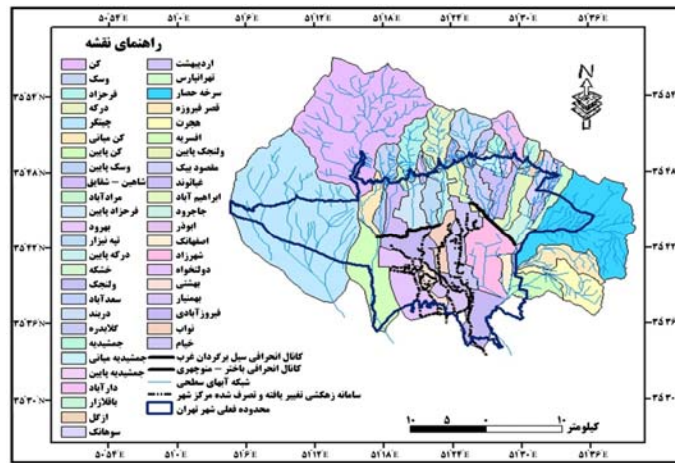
۵۰°۵۴'E ۵۱°۰'E ۵۱°۶'E ۵۱°۱۲'E ۵۱°۱۸'E ۵۱°۲۴'E ۵۱°۳۰'E ۵۱°۳۶'E

راهنمای نقشه

| | |
|---|---|
| کن | اردیبهشت |
| وسک | تهرانپارس |
| فرحزاد | سرخه حصار |
| درکه | قصر فیروزه |
| چیتگر | هجرت |
| کن میانی | افسریه |
| کن پایین | ولنجک پایین |
| وسک پایین | مقصود بیک |
| شاهین – شقایق | عباثوند |
| مرادآباد | ابراهیم آباد |
| فرحزاد پایین | چاجرود |
| بهرود | ابوذر |
| تپه نیزار | اسفهناک |
| درکه پایین | شهرزاد |
| خشکه | دولتخواه |
| ولنجک | بهشتی |
| سعدآباد | بهمنیار |
| دربند | فیروزآبادی |
| کلابدره | نواب |
| جمشیدیه | خیام |
| جمشیدیه میانی | |
| جمشیدیه پایین | |
| دارآباد | |
| باغلارز | |
| ازگل | |
| سوهانک | |

کانال انحرافی سیل برگردان غرب
کانال انحرافی باختر – منوچهری
شبکه آبهای سطحی
سامانه زهکشی تغییر یافته و تصرف شده مرکز شهر
محدوده فعلی شهر تهران

N

۳۵°۵۴'N ۳۵°۴۸'N ۳۵°۴۲'N ۳۵°۳۶'N ۳۵°۳۰'N

۱۰ ۵ ۰ ۱۰ کیلومتر